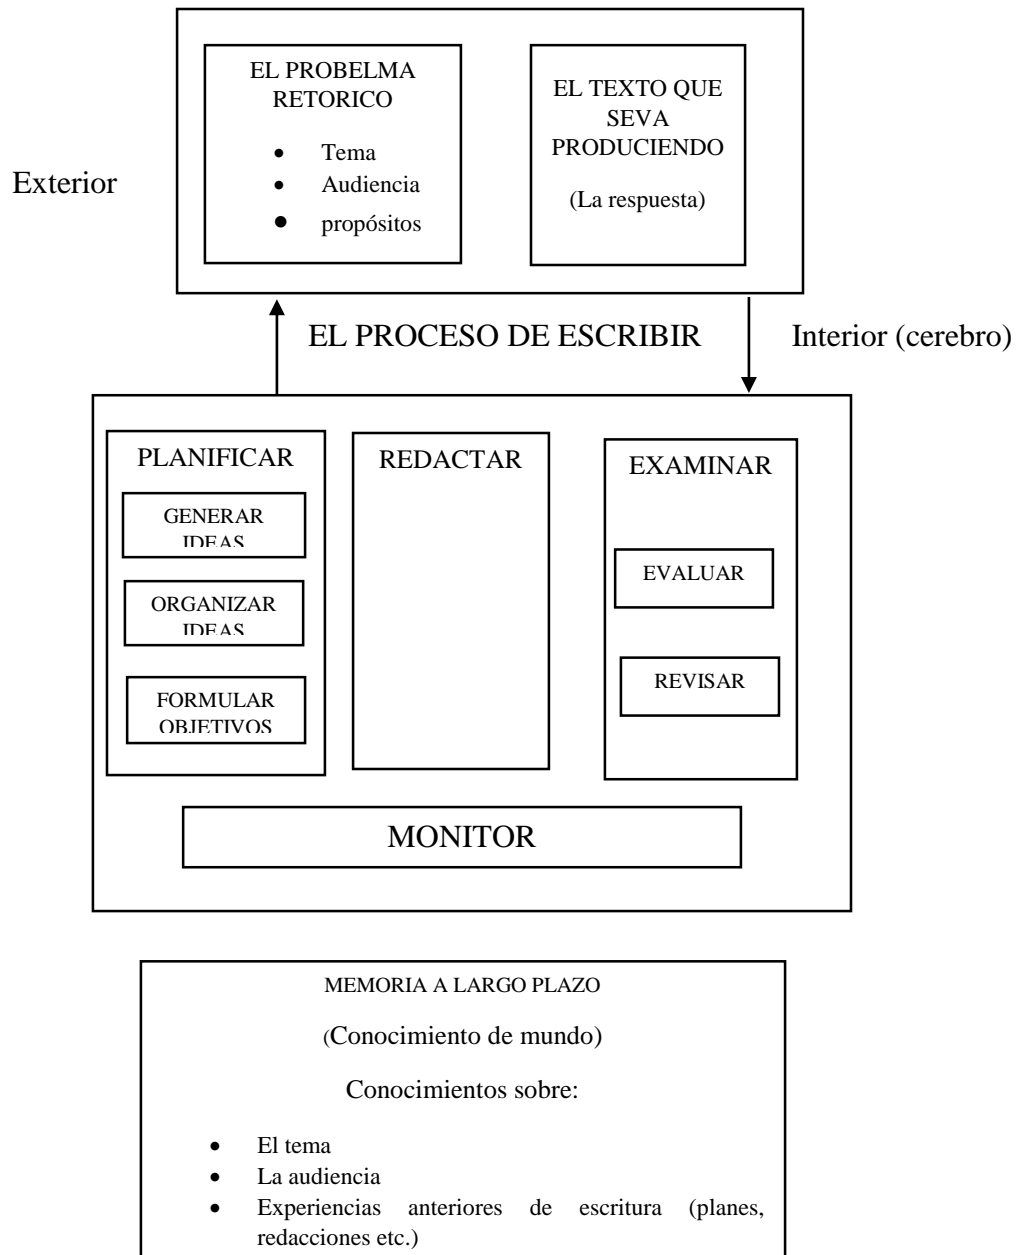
Exterior

EL PROBELMA RETORICO

- Tema
- Audiencia
- propósitos

EL TEXTO QUE SEVA PRODUCIENDO

(La respuesta)

EL PROCESO DE ESCRIBIR

Interior (cerebro)

PLANIFICAR

GENERAR IDEAS

ORGANIZAR IDEAS

FORMULAR OBJETIVOS

REDACTAR

EXAMINAR

EVALUAR

REVISAR

MONITOR

MEMORIA A LARGO PLAZO

(Conocimiento de mundo)

Conocimientos sobre:

- El tema
- La audiencia
- Experiencias anteriores de escritura (planes, redacciones etc.)